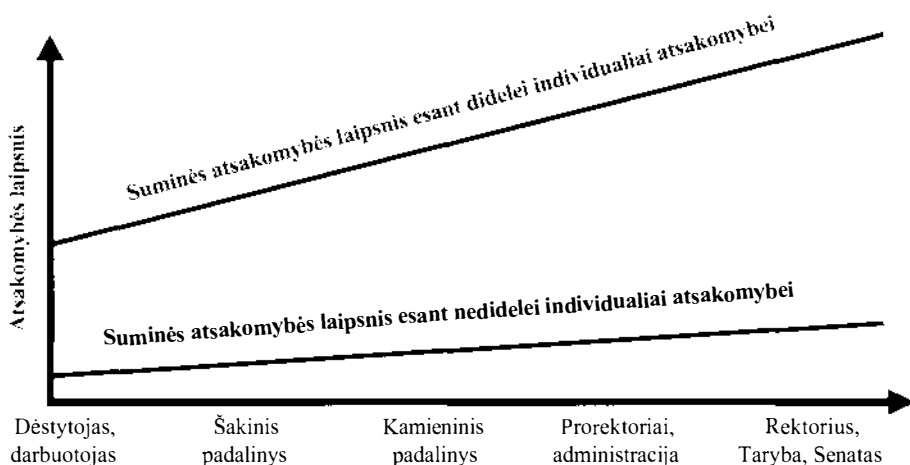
Atsakomybės laipsnis

Suminės atsakomybės laipsnis esant didelei individualiai atsakomybei

Suminės atsakomybės laipsnis esant nedidelei individualiai atsakomybei

Dėstytojas, darbuotojas

Šakinis padalinys

Kamieninis padalinys

Prorektoriai, administracija

Rektorius, Taryba, Senatas